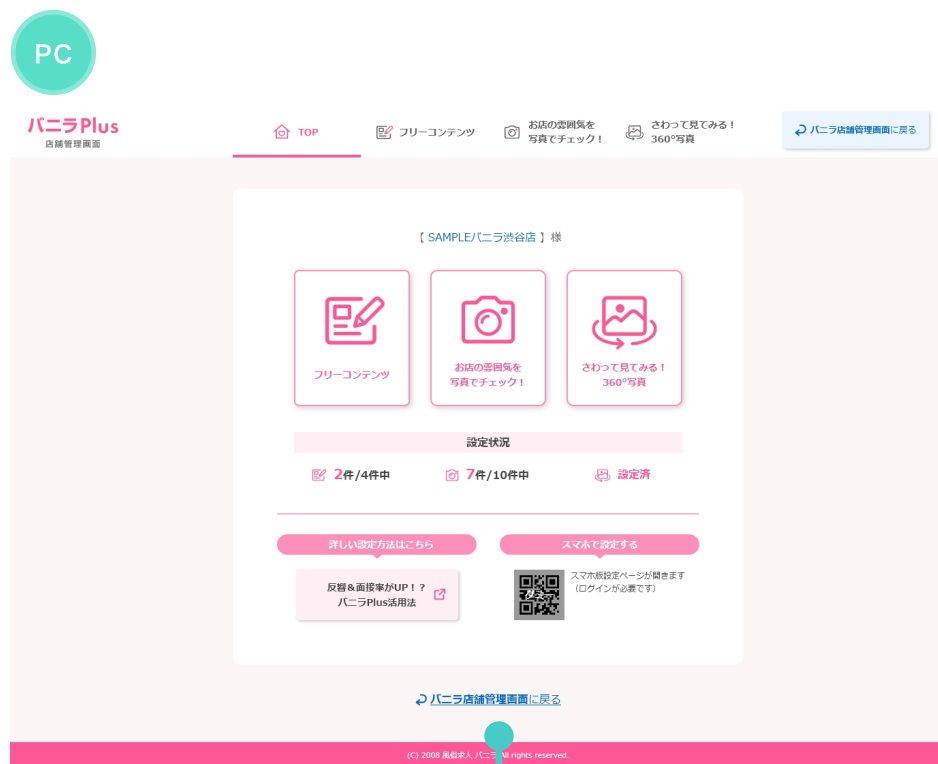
PC

バニラPlus
店舗管理画面

TOP

フリーコンテンツ

お店の雰囲気を写真でチェック！

さわって見てみる！360°写真

バニラ店舗管理画面に戻る

【 SAMPLEバニラ渋谷店 】様

フリーコンテンツ

お店の雰囲気を写真でチェック！

さわって見てみる！360°写真

設定状況

2件/4件中

7件/10件中

設定済

詳しい設定方法はこちら

スマホで設定する

反響&面接率がUP！？
バニラPlus活用法

スマホ版設定ページが開きます
（ログインが必要です）

バニラ店舗管理画面に戻る

(C) 2008 風俗求人 バニラ All rights reserved.